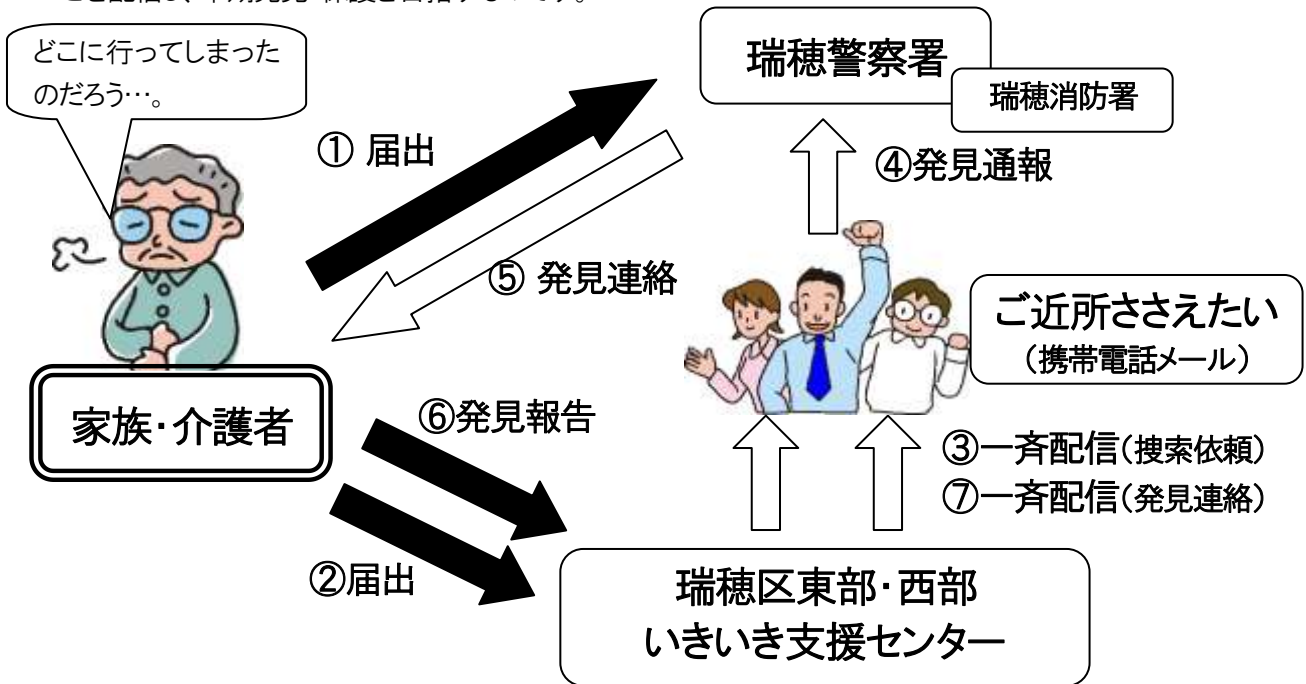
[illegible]

どこに行ってしまったのだろう…。

瑞穂警察署

瑞穂消防署

① 届出

④発見通報

⑤ 発見連絡

ご近所ささえたい
（携帯電話メール）

家族・介護者

⑥発見報告

③一斉配信（捜索依頼）
⑦一斉配信（発見連絡）

②届出

瑞穂区東部・西部
いきいき支援センター